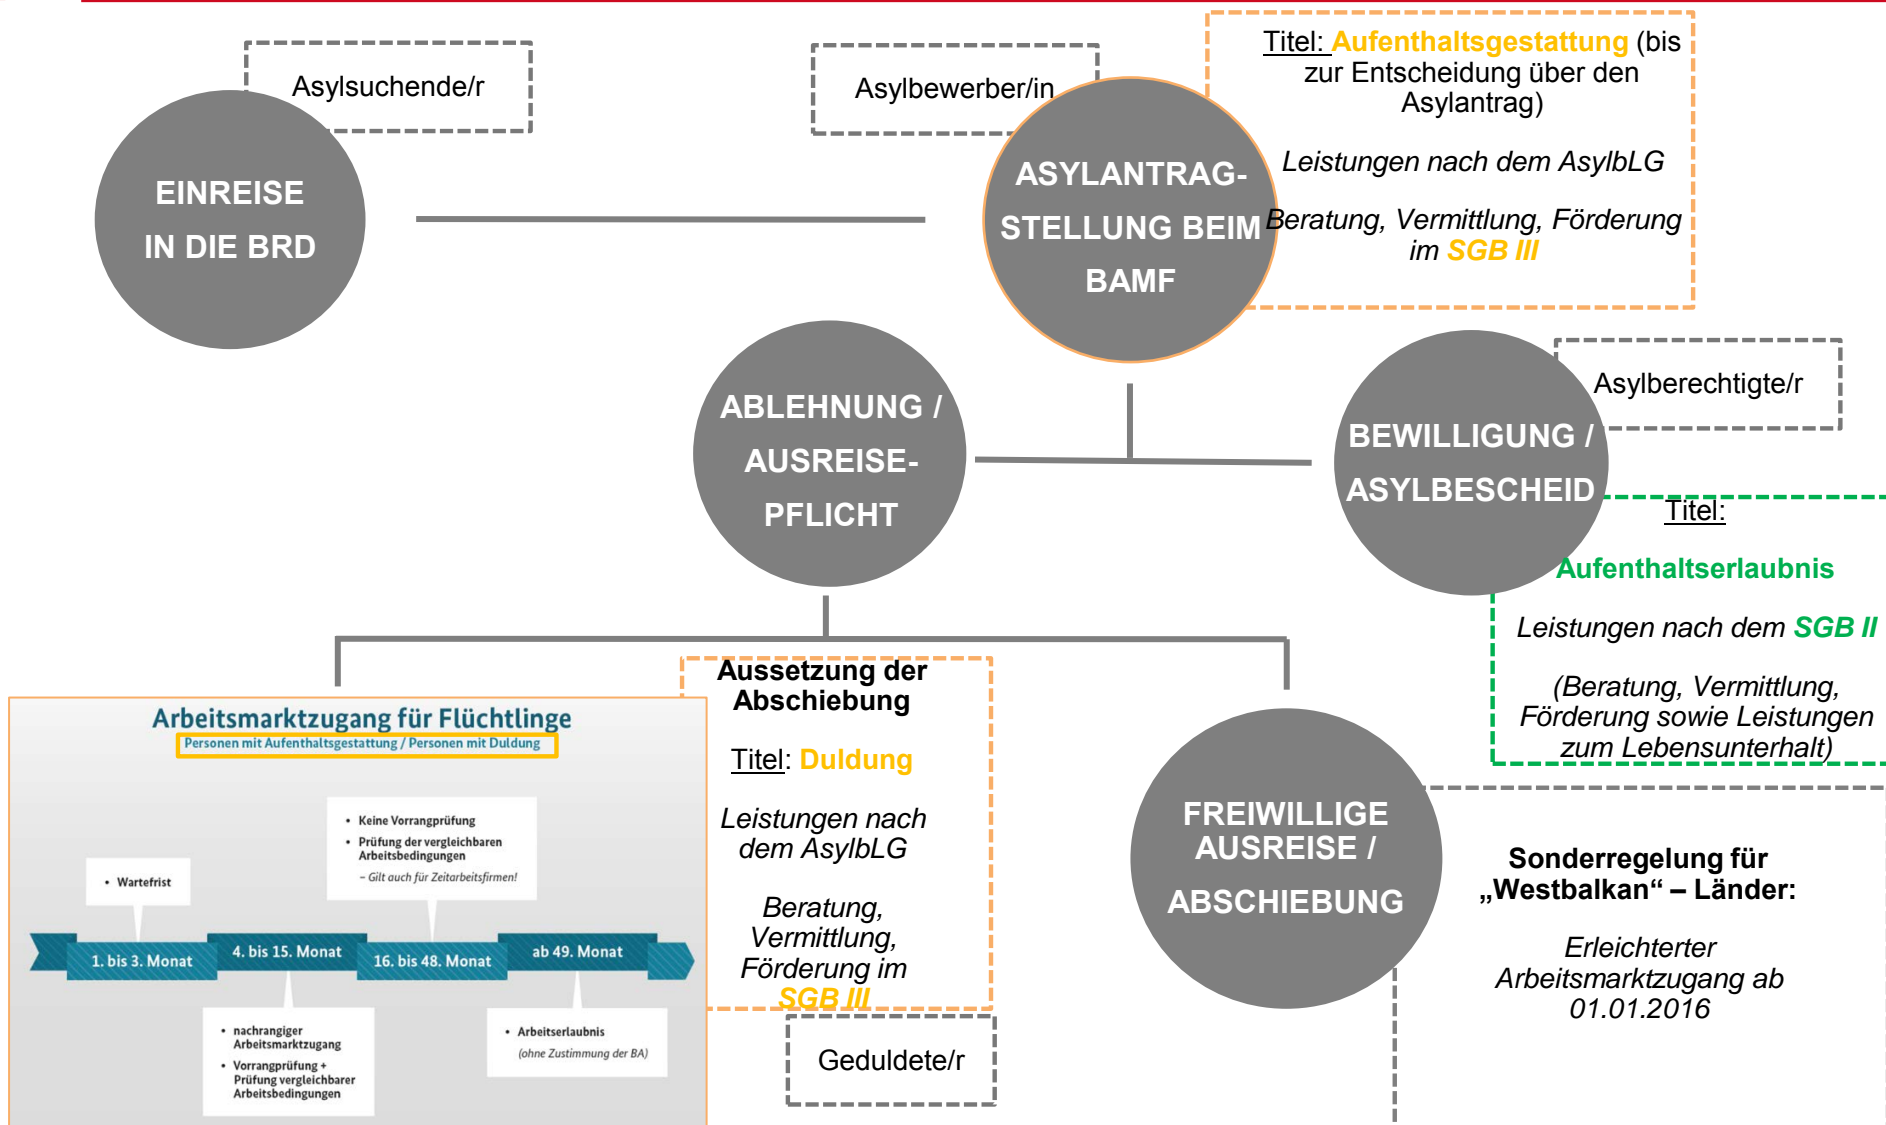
Asylsuchende/r

EINREISE IN DIE BRD

Asylbewerber/in

ASYLANTRAG-STELLUNG BEIM BAMF

Titel: Aufenthaltsgestattung (bis zur Entscheidung über den Asylantrag)

Leistungen nach dem AsylbLG

Beratung, Vermittlung, Förderung im SGB III

ABLEHNUNG / AUSREISE-PFLICHT

Asylberechtigte/r

BEWILLIGUNG / ASYLBESCHEID

Titel:

Aufenthaltserlaubnis

Leistungen nach dem SGB II

(Beratung, Vermittlung, Förderung sowie Leistungen zum Lebensunterhalt)

Arbeitsmarktzugang für Flüchtlinge

Personen mit Aufenthaltsgestattung / Personen mit Duldung

• Keine Vorrangprüfung
• Prüfung der vergleichbaren Arbeitsbedingungen
– Gilt auch für Zeitarbeitsfirmen!

• Wartefrist

1. bis 3. Monat | 4. bis 15. Monat | 16. bis 48. Monat | ab 49. Monat

• nachrangiger Arbeitsmarktzugang
• Vorrangprüfung + Prüfung vergleichbarer Arbeitsbedingungen

• Arbeitserlaubnis
(ohne Zustimmung der BA)

Aussetzung der Abschiebung

Titel: Duldung

Leistungen nach dem AsylbLG

Beratung, Vermittlung, Förderung im SGB III

Geduldete/r

FREIWILLIGE AUSREISE / ABSCHIEBUNG

Sonderregelung für „Westbalkan“ – Länder:

Erleichterter Arbeitsmarktzugang ab 01.01.2016